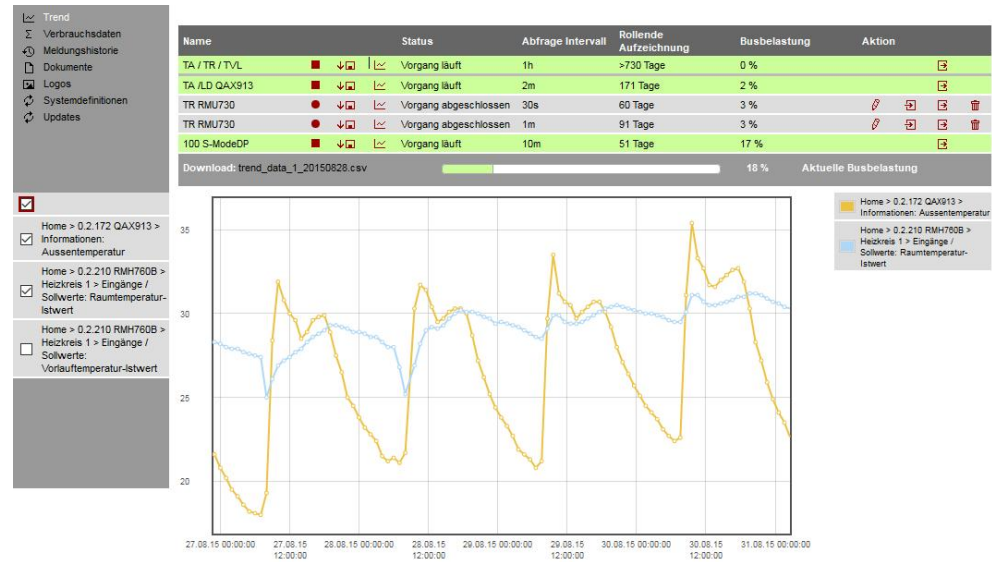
Trend
Verbrauchsdaten
Meldungshistorie
Dokumente
Logos
Systemdefinitionen
Updates

| Name | Status | Abfrage Intervall | Rollende Aufzeichnung | Busbelastung | Aktion |
|---|---|---|---|---|---|
| TA / TR / TVL | Vorgang läuft | 1h | >730 Tage | 0 % | |
| TA /LD QAX913 | Vorgang läuft | 2m | 171 Tage | 2 % | |
| TR RMU730 | Vorgang abgeschlossen | 30s | 60 Tage | 3 % | |
| TR RMU730 | Vorgang abgeschlossen | 1m | 91 Tage | 3 % | |
| 100 S-ModeDP | Vorgang läuft | 10m | 51 Tage | 17 % | |

Download: trend_data_1_20150828.csv 18 % Aktuelle Busbelastung

Home > 0.2.172 QAX913 > Informationen: Aussentemperatur

Home > 0.2.210 RMH760B > Heizkreis 1 > Eingänge / Sollwerte: Raumtemperatur-Istwert

Home > 0.2.210 RMH760B > Heizkreis 1 > Eingänge / Sollwerte: Vorlauftemperatur-Istwert

35
30
25
20

27.08.15 00:00:00
27.08.15 12:00:00
28.08.15 00:00:00
28.08.15 12:00:00
29.08.15 00:00:00
29.08.15 12:00:00
30.08.15 00:00:00
30.08.15 12:00:00
31.08.15 00:00:00

Home > 0.2.172 QAX913 > Informationen: Aussentemperatur

Home > 0.2.210 RMH760B > Heizkreis 1 > Eingänge / Sollwerte: Raumtemperatur-Istwert